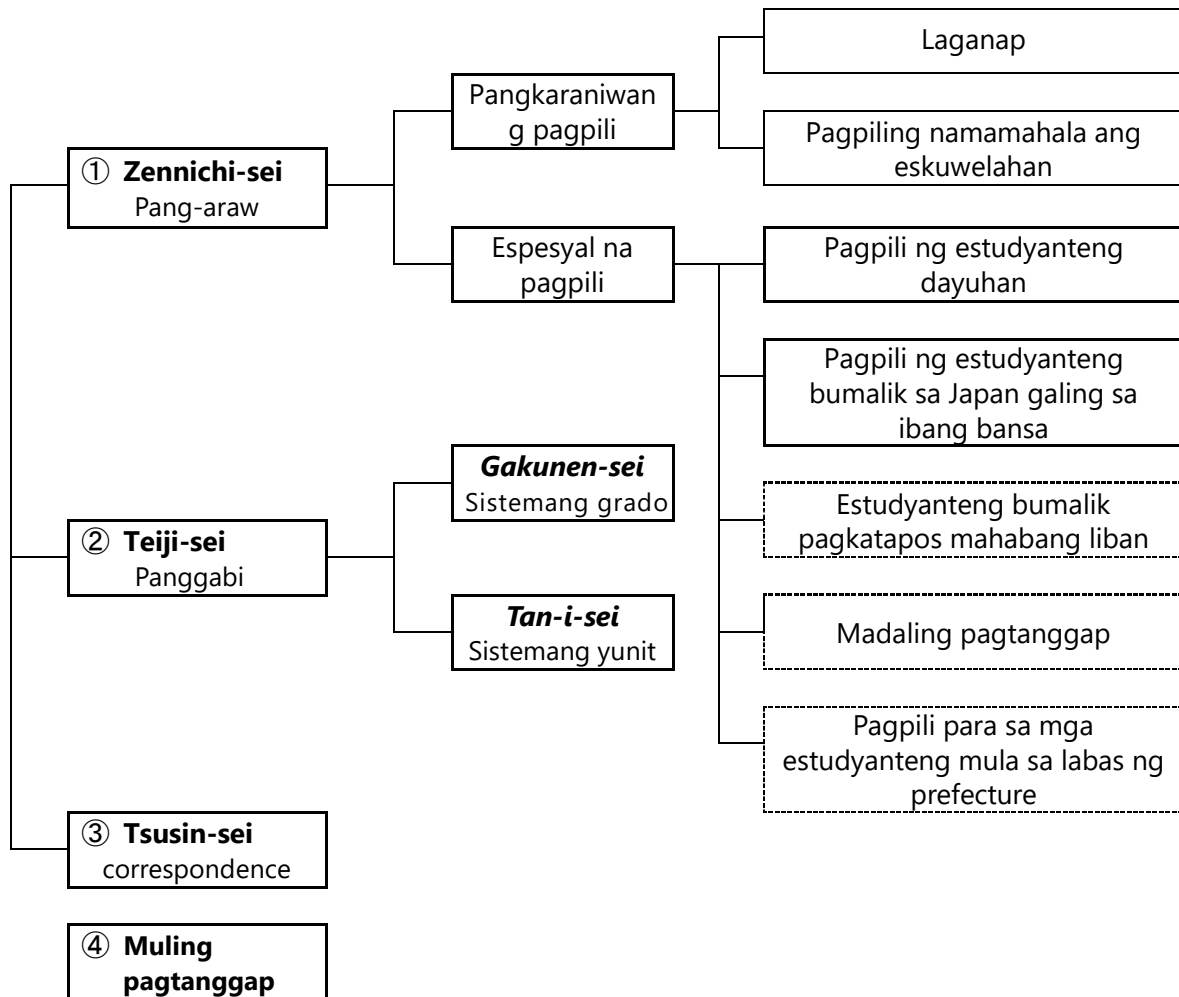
Laganap

Pangkaraniwan g pagpili

Pagpiling namamahala ang eskuwelahan

① **Zennichi-sei**
Pang-araw

Espesyal na pagpili

Pagpili ng estudyanteng dayuhan

Pagpili ng estudyanteng bumalik sa Japan galing sa ibang bansa

***Gakunen-sei***
Sistemang grado

Estudyanteng bumalik pagkatapos mahabang liban

② **Teiji-sei**
Panggabi

Madaling pagtanggap

***Tan-i-sei***
Sistemang yunit

Pagpili para sa mga estudyanteng mula sa labas ng prefecture

③ **Tsusin-sei**
correspondence

④ **Muling pagtanggap**